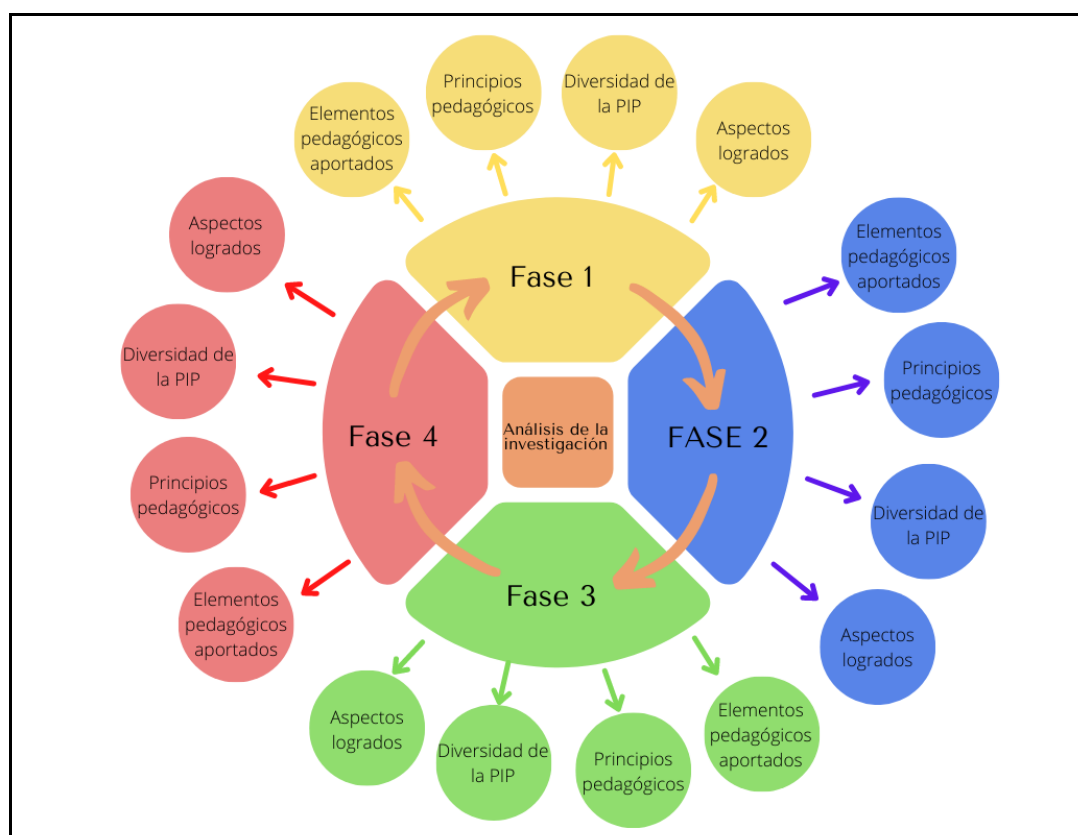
Elementos pedagógicos aportados

Principios pedagógicos

Diversidad de la PIP

Aspectos logrados

Fase 1

Aspectos logrados

Elementos pedagógicos aportados

Diversidad de la PIP

Principios pedagógicos

Fase 4

Análisis de la investigación

FASE 2

Principios pedagógicos

Diversidad de la PIP

Elementos pedagógicos aportados

Fase 3

Aspectos logrados

Aspectos logrados

Diversidad de la PIP

Principios pedagógicos

Elementos pedagógicos aportados